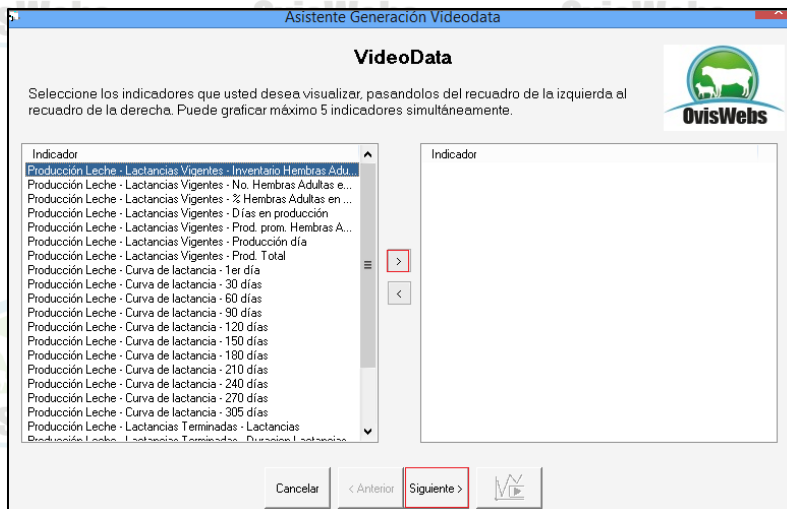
Asistente Generación Videodata

VideoData

Seleccione los indicadores que usted desea visualizar, pasandolos del recuadro de la izquierda al recuadro de la derecha. Puede graficar máximo 5 indicadores simultáneamente.

OvisWebs

Indicador
Producción Leche - Lactancias Vigentes - Inventario Hembras Adu...
Producción Leche - Lactancias Vigentes - No. Hembras Adultas e...
Producción Leche - Lactancias Vigentes - % Hembras Adultas en ...
Producción Leche - Lactancias Vigentes - Días en producción
Producción Leche - Lactancias Vigentes - Prod. prom. Hembras A...
Producción Leche - Lactancias Vigentes - Producción día
Producción Leche - Lactancias Vigentes - Prod. Total
Producción Leche - Curva de lactancia - 1er día
Producción Leche - Curva de lactancia - 30 días
Producción Leche - Curva de lactancia - 60 días
Producción Leche - Curva de lactancia - 90 días
Producción Leche - Curva de lactancia - 120 días
Producción Leche - Curva de lactancia - 150 días
Producción Leche - Curva de lactancia - 180 días
Producción Leche - Curva de lactancia - 210 días
Producción Leche - Curva de lactancia - 240 días
Producción Leche - Curva de lactancia - 270 días
Producción Leche - Curva de lactancia - 305 días
Producción Leche - Lactancias Terminadas - Lactancias
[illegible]

>
<

Indicador

Cancelar
< Anterior
Siguiente >